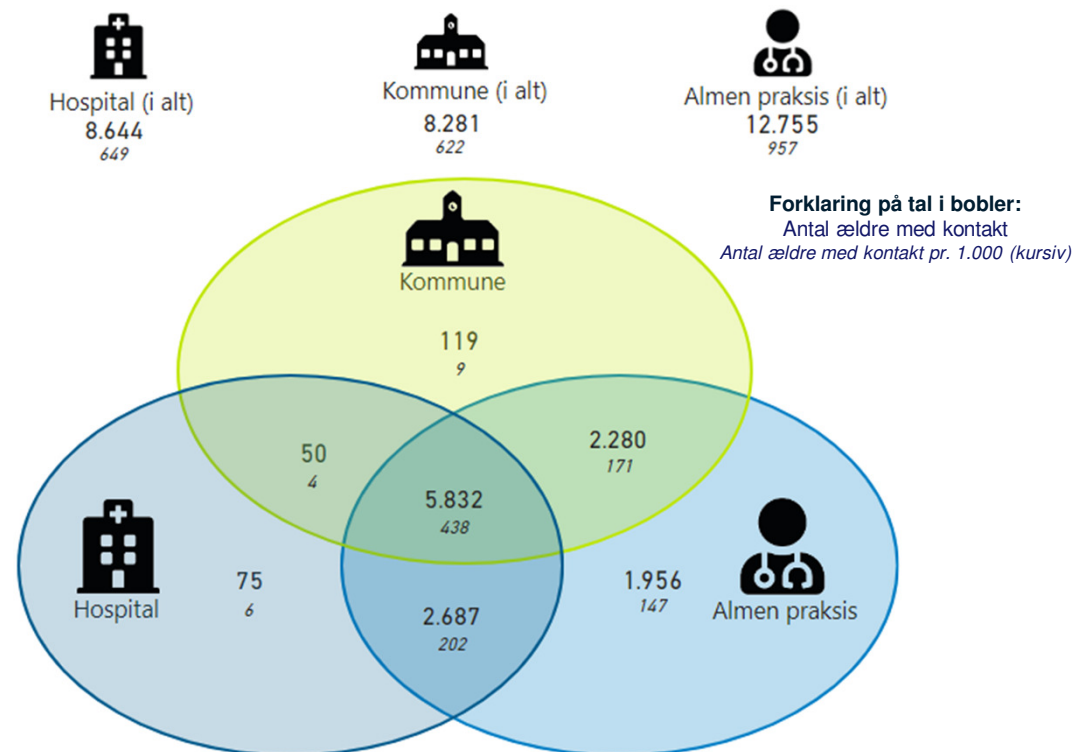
Hospital (i alt)
8.644
*649*

Kommune (i alt)
8.281
*622*

Almen praksis (i alt)
12.755
*957*

**Forklaring på tal i bobler:**
Antal ældre med kontakt
*Antal ældre med kontakt pr. 1.000 (kursiv)*

Kommune
119
*9*

50
*4*

2.280
*171*

5.832
*438*

Hospital
75
*6*

2.687
*202*

1.956
*147*
Almen praksis